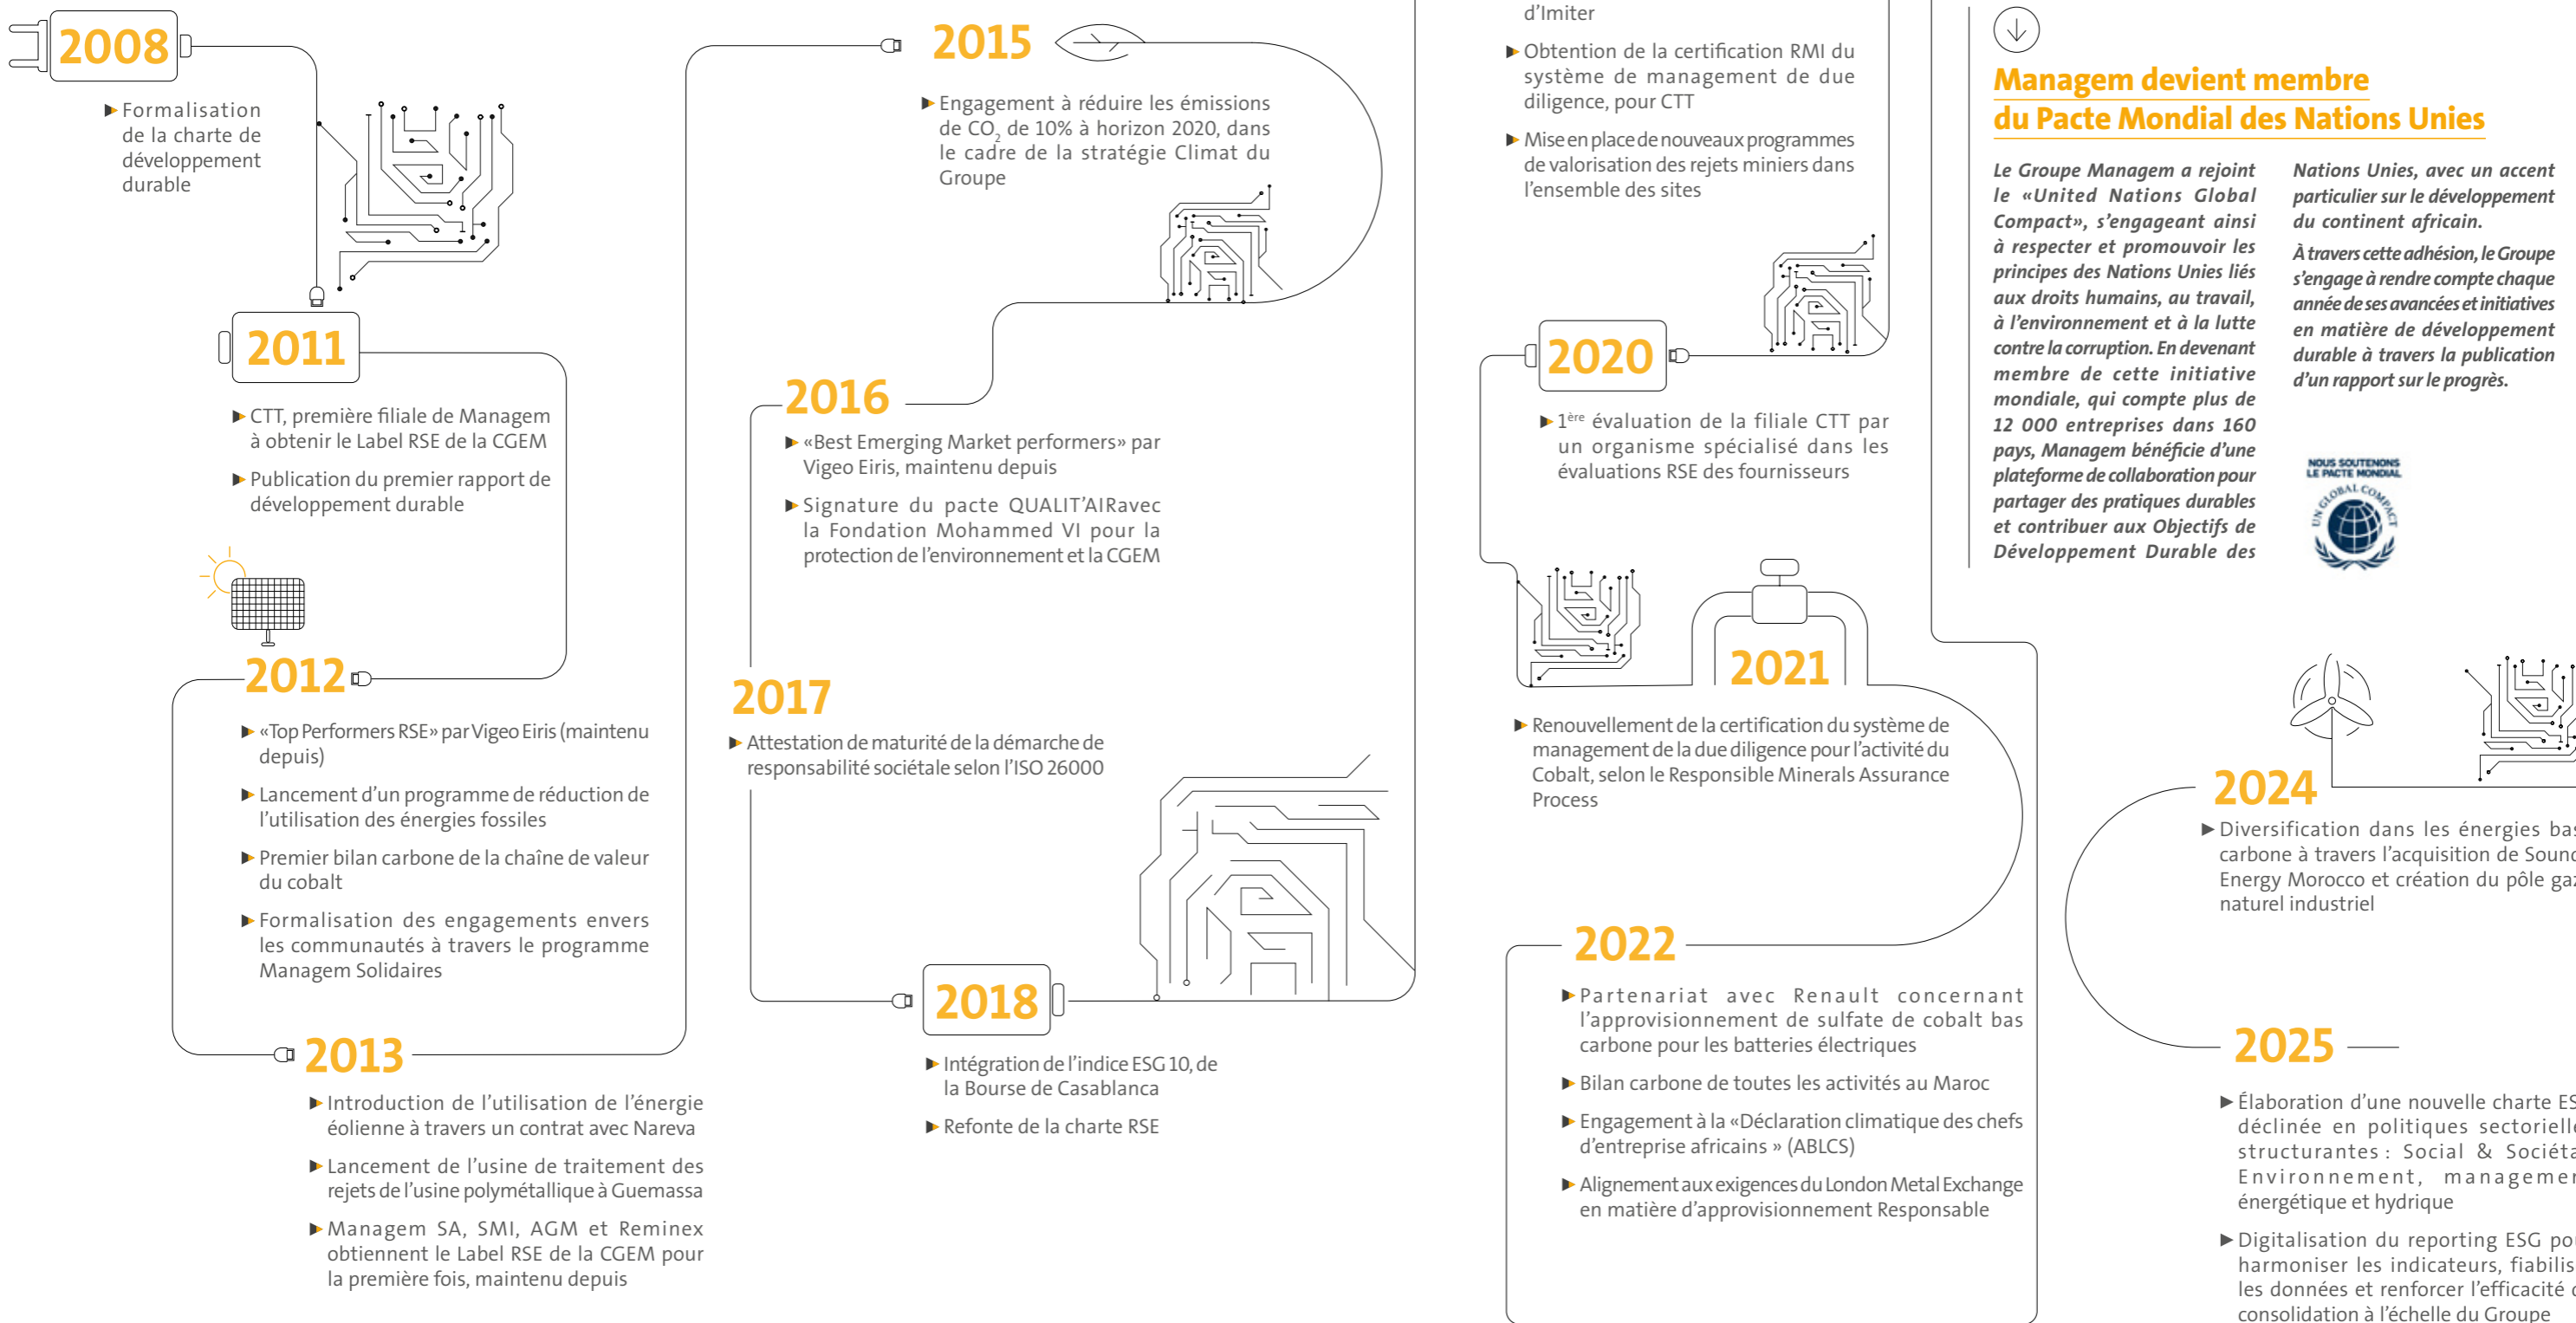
2008

▶ Formalisation de la charte de développement durable

2011

▶ CTT, première filiale de Managem à obtenir le Label RSE de la CGEM

▶ Publication du premier rapport de développement durable

2012

▶ «Top Performers RSE» par Vigeo Eiris (maintenu depuis)

▶ Lancement d'un programme de réduction de l'utilisation des énergies fossiles

▶ Premier bilan carbone de la chaîne de valeur du cobalt

▶ Formalisation des engagements envers les communautés à travers le programme Managem Solidaires

2013

▶ Introduction de l'utilisation de l'énergie éolienne à travers un contrat avec Nareva

▶ Lancement de l'usine de traitement des rejets de l'usine polymétallique à Guemassa

▶ Managem SA, SMI, AGM et Reminex obtiennent le Label RSE de la CGEM pour la première fois, maintenu depuis

2015

▶ Engagement à réduire les émissions de $CO_2$ de 10% à horizon 2020, dans le cadre de la stratégie Climat du Groupe

2016

▶ «Best Emerging Market performers» par Vigeo Eiris, maintenu depuis

▶ Signature du pacte QUALIT'AIRavec la Fondation Mohammed VI pour la protection de l'environnement et la CGEM

2017

▶ Attestation de maturité de la démarche de responsabilité sociétale selon l'ISO 26000

2018

▶ Intégration de l'indice ESG 10, de la Bourse de Casablanca

▶ Refonte de la charte RSE

d'Imiter

▶ Obtention de la certification RMI du système de management de due diligence, pour CTT

▶ Mise en place de nouveaux programmes de valorisation des rejets miniers dans l'ensemble des sites

2020

▶ 1ère évaluation de la filiale CTT par un organisme spécialisé dans les évaluations RSE des fournisseurs

2021

▶ Renouvellement de la certification du système de management de la due diligence pour l'activité du Cobalt, selon le Responsible Minerals Assurance Process

2022

▶ Partenariat avec Renault concernant l'approvisionnement de sulfate de cobalt bas carbone pour les batteries électriques

▶ Bilan carbone de toutes les activités au Maroc

▶ Engagement à la «Déclaration climatique des chefs d'entreprise africains » (ABLCS)

▶ Alignement aux exigences du London Metal Exchange en matière d'approvisionnement Responsable

Managem devient membre du Pacte Mondial des Nations Unies

Le Groupe Managem a rejoint le «United Nations Global Compact», s'engageant ainsi à respecter et promouvoir les principes des Nations Unies liés aux droits humains, au travail, à l'environnement et à la lutte contre la corruption. En devenant membre de cette initiative mondiale, qui compte plus de 12 000 entreprises dans 160 pays, Managem bénéficie d'une plateforme de collaboration pour partager des pratiques durables et contribuer aux Objectifs de Développement Durable des Nations Unies, avec un accent particulier sur le développement du continent africain.

À travers cette adhésion, le Groupe s'engage à rendre compte chaque année de ses avancées et initiatives en matière de développement durable à travers la publication d'un rapport sur le progrès.

NOUS SOUTENONS LE PACTE MONDIAL
UN GLOBAL COMPACT

2024

▶ Diversification dans les énergies bas carbone à travers l'acquisition de Sound Energy Morocco et création du pôle gaz naturel industriel

2025

▶ Élaboration d'une nouvelle charte ES déclinée en politiques sectoriell structurantes : Social & Sociéta Environnement, managemen énergétique et hydrique

▶ Digitalisation du reporting ESG po harmoniser les indicateurs, fiabilis les données et renforcer l'efficacité consolidation à l'échelle du Groupe